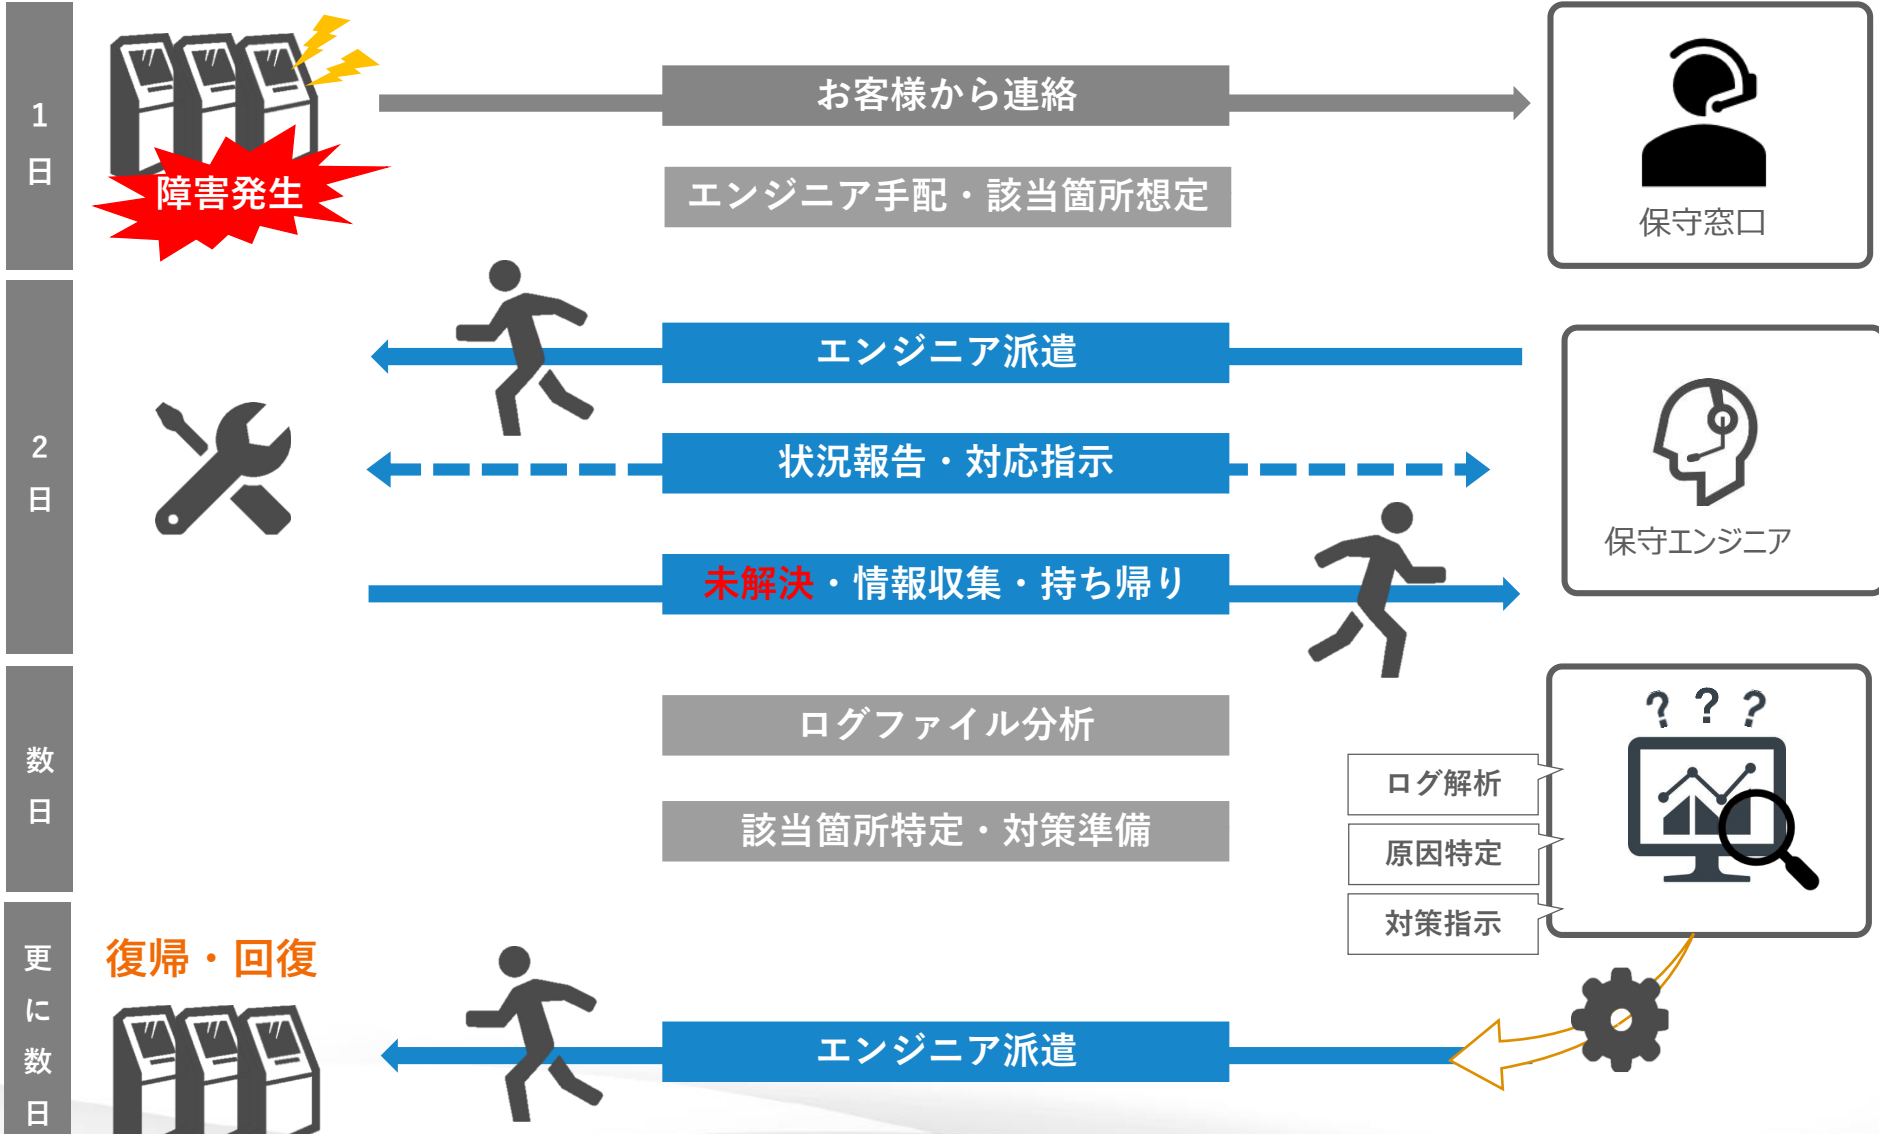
1日

障害発生

お客様から連絡

エンジニア手配・該当箇所想定

保守窓口

2日

エンジニア派遣

状況報告・対応指示

未解決・情報収集・持ち帰り

保守エンジニア

数日

ログファイル分析

該当箇所特定・対策準備

? ? ?

ログ解析

原因特定

対策指示

更に数日

復帰・回復

エンジニア派遣